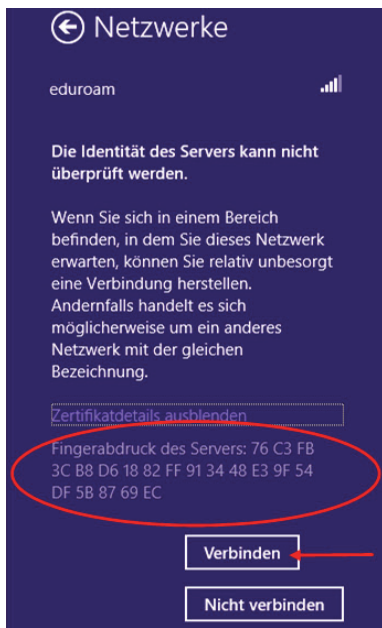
Netzwerke

eduroam

Die Identität des Servers kann nicht überprüft werden.

Wenn Sie sich in einem Bereich befinden, in dem Sie dieses Netzwerk erwarten, können Sie relativ unbesorgt eine Verbindung herstellen. Andernfalls handelt es sich möglicherweise um ein anderes Netzwerk mit der gleichen Bezeichnung.

Zertifikatdetails ausblenden

Fingerabdruck des Servers: 76 C3 FB 3C B8 D6 18 82 FF 91 34 48 E3 9F 54 DF 5B 87 69 EC

Verbinden

Nicht verbinden